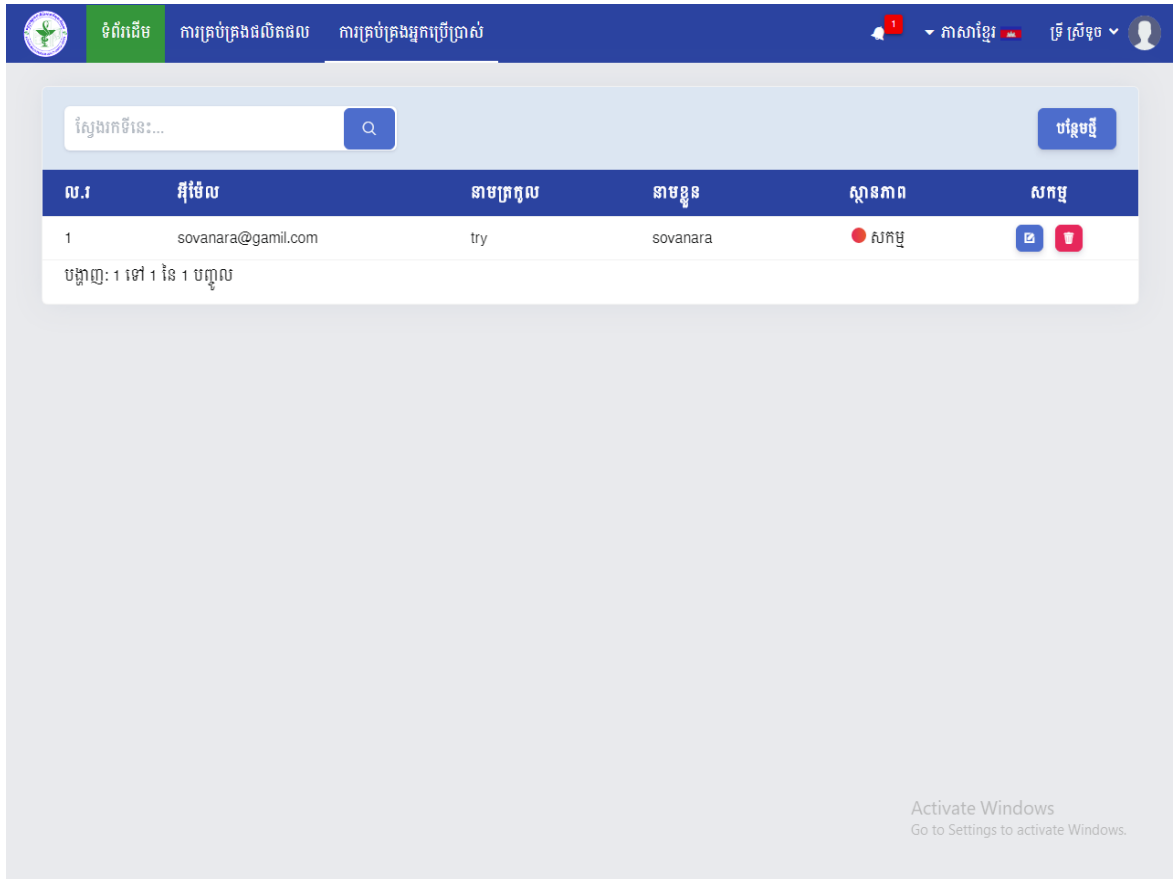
ទំព័រដើម ការគ្រប់គ្រងផលិតផល ការគ្រប់គ្រងអ្នកប្រើប្រាស់ 1 ភាសាខ្មែរ ទ្រី ស្រីទូច

ស្វែងរកទីនេះ... បន្ថែមថ្មី

| ល.រ | អ៊ីម៉ែល | នាមត្រកូល | នាមខ្លួន | ស្ថានភាព | សកម្ម |
|---|---|---|---|---|---|
| 1 | sovanara@gamil.com | try | sovanara | សកម្ម | |

បង្ហាញ: 1 ទៅ 1 នៃ 1 បញ្ចូល

Activate Windows
Go to Settings to activate Windows.